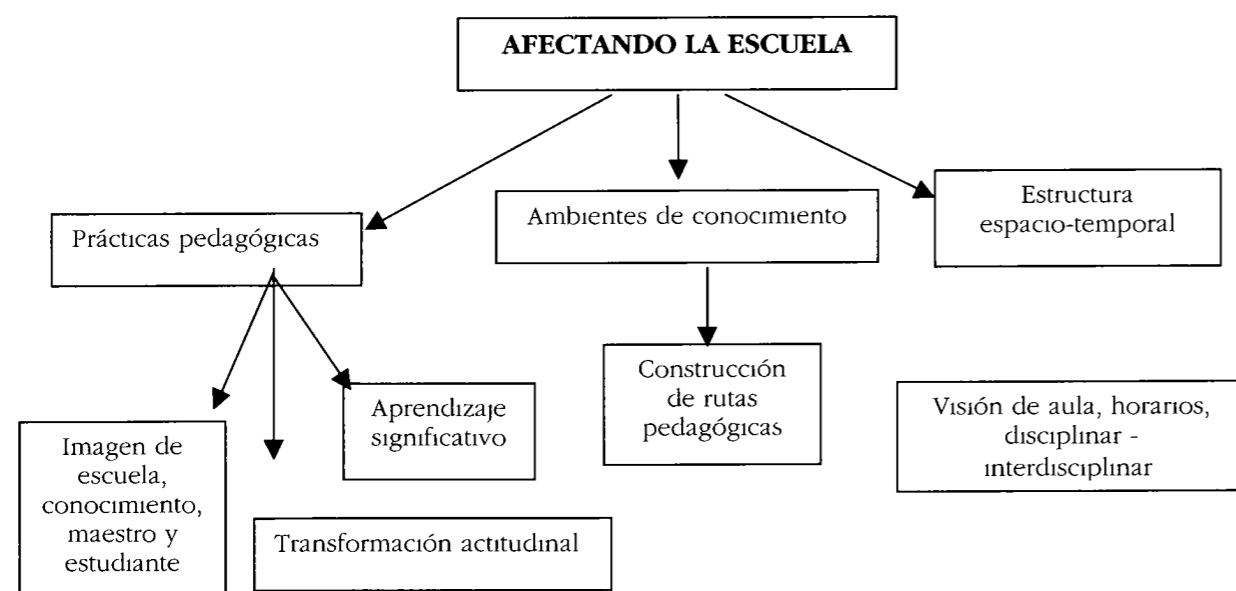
AFECTANDO LA ESCUELA

Prácticas pedagógicas

Ambientes de conocimiento

Estructura espacio-temporal

Imagen de escuela, conocimiento, maestro y estudiante

Transformación actitudinal

Aprendizaje significativo

Construcción de rutas pedagógicas

Visión de aula, horarios, disciplinar - interdisciplinar